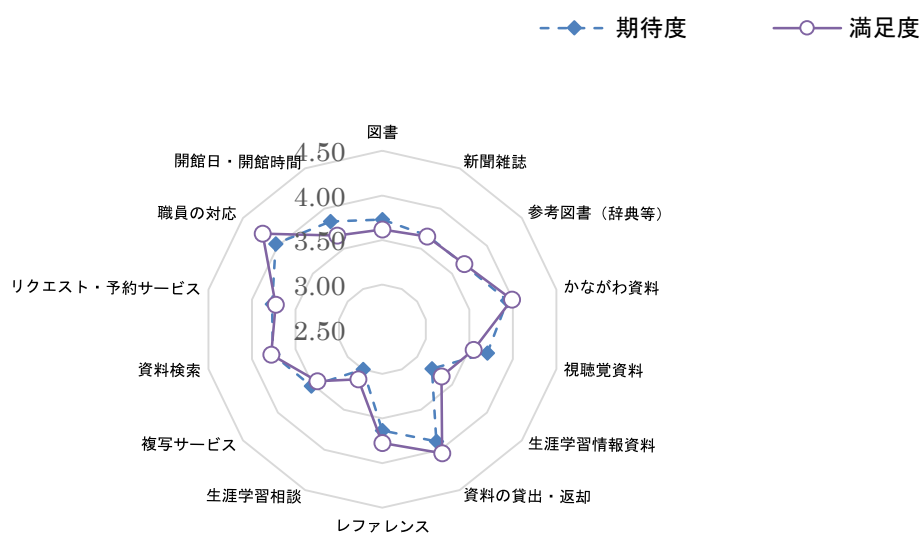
期待度
満足度

4.50
4.00
3.50
3.00
2.50

図書
新聞雑誌
参考図書（辞典等）
かながわ資料
視聴覚資料
生涯学習情報資料
資料の貸出・返却
レファレンス
生涯学習相談
複写サービス
資料検索
リクエスト・予約サービス
職員の対応
開館日・開館時間